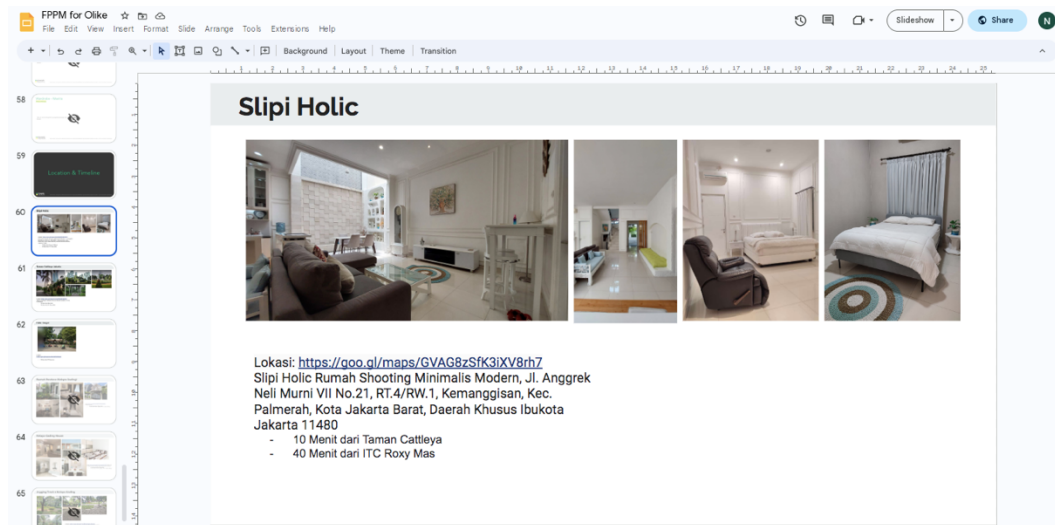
FPPM for Olike
File Edit View Insert Format Slide Arrange Tools Extensions Help
Slideshow
Share
N
Background | Layout | Theme | Transition

58
59
Location & Timeline
60
61
62
63
64
65

Slipi Holic

Lokasi: https://goo.gl/maps/GVAG8zSfK3iXV8rh7
Slipi Holic Rumah Shooting Minimalis Modern, Jl. Anggrek Neli Murni VII No.21, RT.4/RW.1, Kemanggisan, Kec. Palmerah, Kota Jakarta Barat, Daerah Khusus Ibukota Jakarta 11480
- 10 Menit dari Taman Cattleya
- 40 Menit dari ITC Roxy Mas